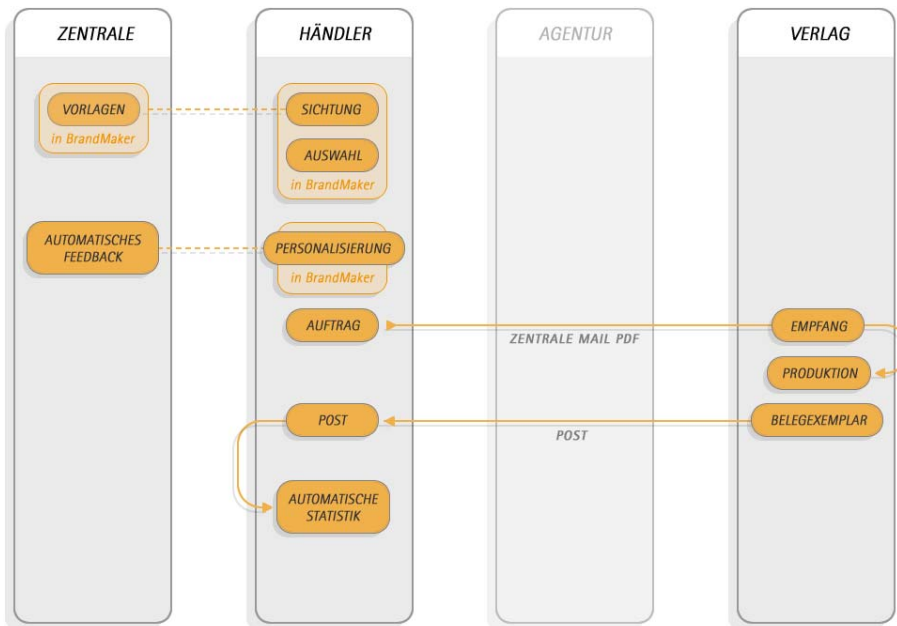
ZENTRALE

HÄNDLER

AGENTUR

VERLAG

VORLAGEN

in BrandMaker

SICHTUNG

AUSWAHL

in BrandMaker

AUTOMATISCHES FEEDBACK

PERSONALISIERUNG

in BrandMaker

AUFTRAG

ZENTRALE MAIL PDF

EMPFANG

PRODUKTION

POST

POST

BELEGEXEMPLAR

AUTOMATISCHE STATISTIK